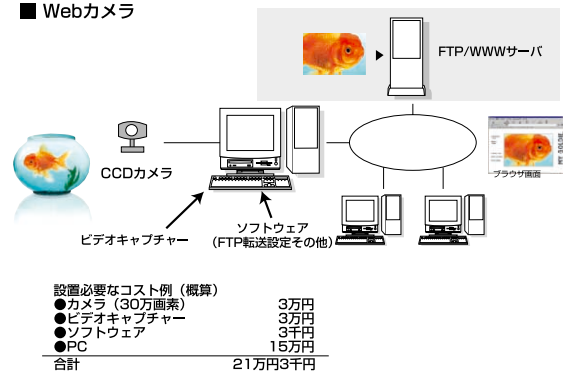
■ Webカメラ

FTP/WWWサーバ

CCDカメラ

ブラウザ画面

ビデオキャプチャー

ソフトウェア
(FTP転送設定その他)

設置必要なコスト例（概算）

| | |
|---|---|
| ●カメラ（30万画素） | 3万円 |
| ●ビデオキャプチャー | 3万円 |
| ●ソフトウェア | 3千円 |
| ●PC | 15万円 |
| 合計 | 21万円3千円 |